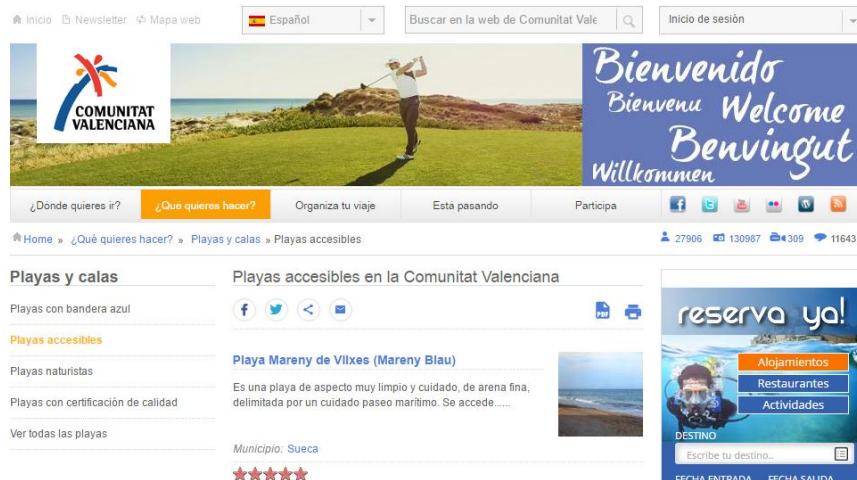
Inicio Newsletter Mapa web Español Buscar en la web de Comunitat Vale Inicio de sesión

COMUNITAT VALENCIANA

Bienvenido Bienvenu Welcome Benvingut Willkommen

¿Dónde quieres ir? ¿Qué quieres hacer? Organiza tu viaje Está pasando Participa

Home » ¿Qué quieres hacer? » Playas y calas » Playas accesibles

27906 130987 309 11643

Playas y calas

Playas con bandera azul

Playas accesibles

Playas naturistas

Playas con certificación de calidad

Ver todas las playas

Playas accesibles en la Comunitat Valenciana

Playa Mareny de Vilxes (Mareny Blau)

Es una playa de aspecto muy limpio y cuidado, de arena fina, delimitada por un cuidado paseo marítimo. Se accede.....

Municipio: Sueca

reserva ya!

Alojamientos

Restaurantes

Actividades

DESTINO

Escribe tu destino...

FECHA ENTRADA FECHA SALIDA